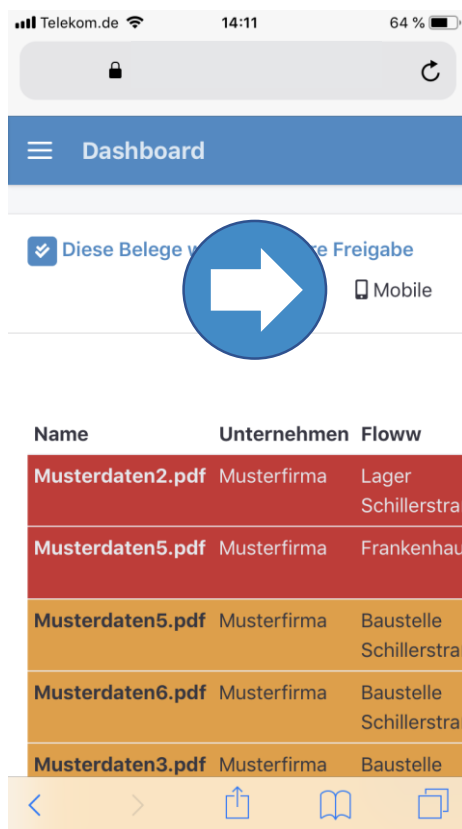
Telekom.de 14:11 64 %

Dashboard

Diese Belege w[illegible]re Freigabe

Mobile

| Name | Unternehmen | Floww |
|---|---|---|
| Musterdaten2.pdf | Musterfirma | Lager Schillerstra |
| Musterdaten5.pdf | Musterfirma | Frankenhau |
| Musterdaten5.pdf | Musterfirma | Baustelle Schillerstra |
| Musterdaten6.pdf | Musterfirma | Baustelle Schillerstra |
| Musterdaten3.pdf | Musterfirma | Baustelle |